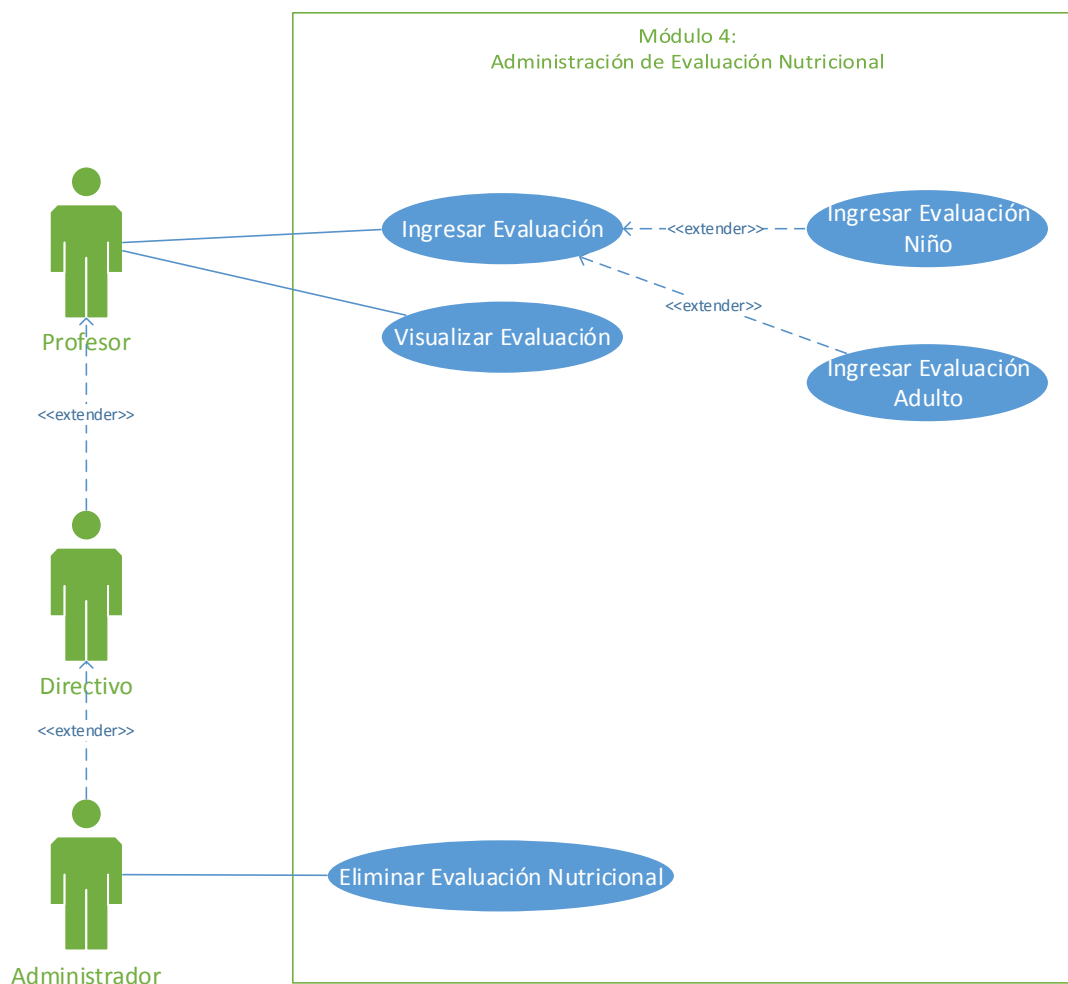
Módulo 4:
Administración de Evaluación Nutricional

Ingresar Evaluación

<<extender>>

Ingresar Evaluación Niño

<<extender>>

Visualizar Evaluación

Ingresar Evaluación Adulto

Profesor

<<extender>>

Directivo

<<extender>>

Eliminar Evaluación Nutricional

Administrador